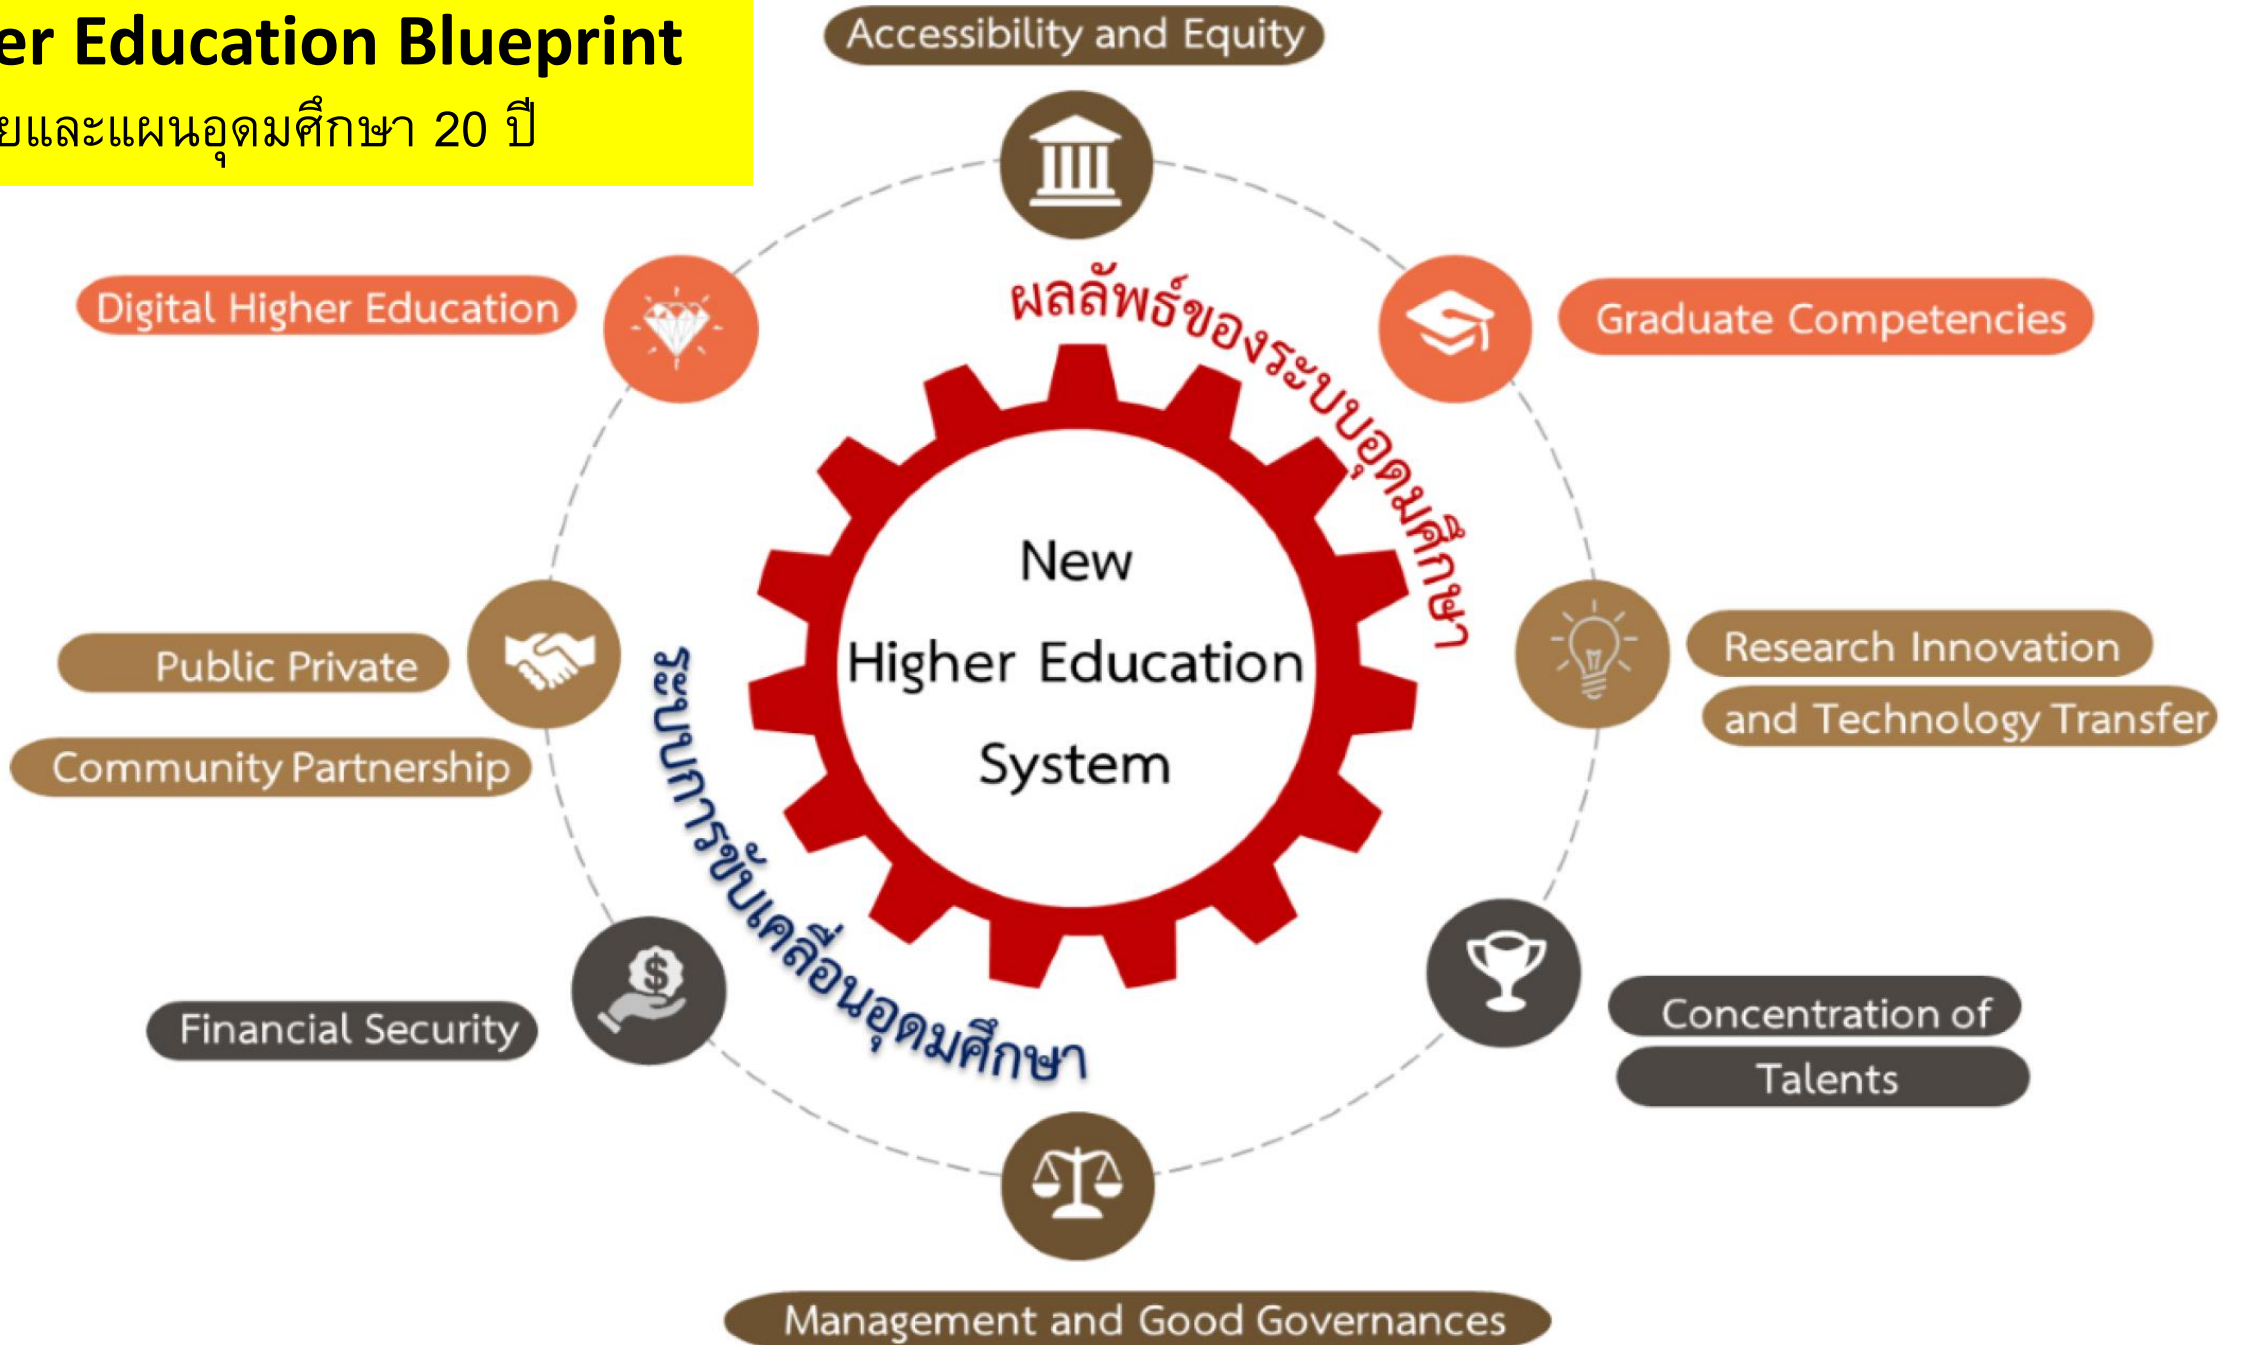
er Education Blueprint
ยและแผนอุดมศึกษา 20 ปี

Accessibility and Equity

Digital Higher Education

ผลลัพธ์ของระบบอุดมศึกษา

Graduate Competencies

New
Higher Education
System

Public Private
Community Partnership

ระบบการขับเคลื่อนอุดมศึกษา

Research Innovation
and Technology Transfer

Financial Security

Concentration of
Talents

Management and Good Governances